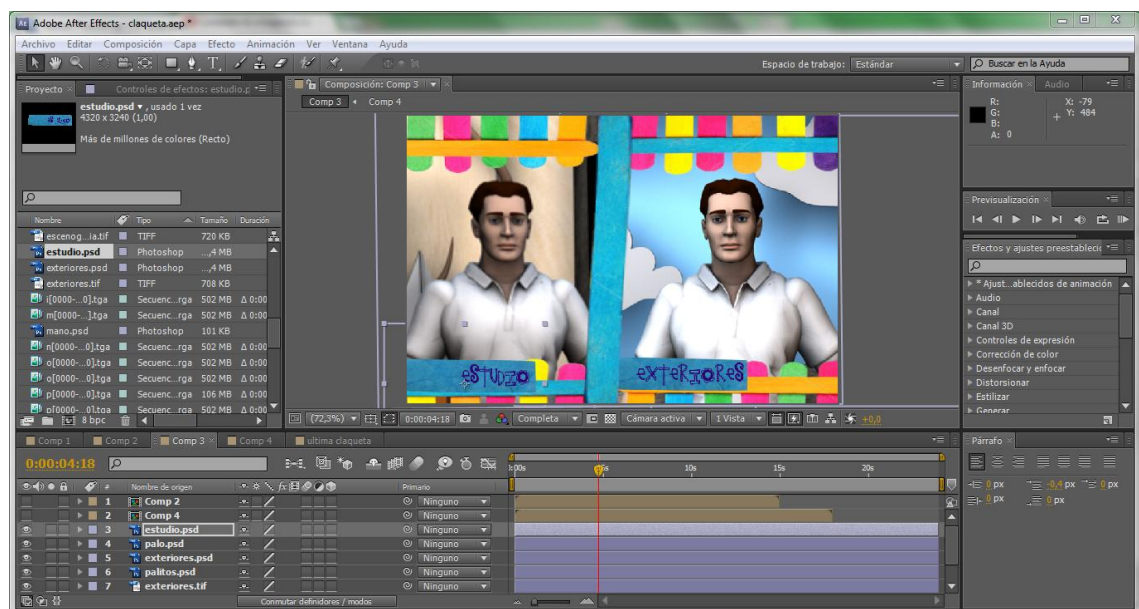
Adobe After Effects - claqueta.aep *

Archivo Editar Composición Capa Efecto Animación Ver Ventana Ayuda

Espacio de trabajo: Estándar

Buscar en la Ayuda

Proyecto × Controles de efectos: estudio.p

estudio.psd ▾ , usado 1 vez
4320 x 3240 (1,00)

Más de millones de colores (Recto)

| Nombre | Tipo | Tamaño | Duración |
|---|---|---|---|
| escenog...ia.tif | TIFF | 720 KB | |
| estudio.psd | Photoshop | ...,4 MB | |
| exteriores.psd | Photoshop | ...,4 MB | |
| exteriores.tif | TIFF | 708 KB | |
| i[0000-...0].tga | Secuenc...rga | 502 MB | Δ 0:00 |
| m[0000-...].tga | Secuenc...rga | 502 MB | Δ 0:00 |
| mano.psd | Photoshop | 101 KB | |
| n[0000-...0].tga | Secuenc...rga | 502 MB | Δ 0:00 |
| o[0000-...0].tga | Secuenc...rga | 502 MB | Δ 0:00 |
| o[0000-...0].tga | Secuenc...rga | 502 MB | Δ 0:00 |
| p[0000-...0].tga | Secuenc...rga | 106 MB | Δ 0:00 |
| p[0000-...0].tga | Secuenc...rga | 502 MB | Δ 0:00 |

8 bpc

Composición: Comp 3

Comp 3 ◂ Comp 4

ESTUDIO

EXTERIORES

(72,3%) 0:00:04:18 Completa Cámara activa 1 Vista +0,0

Información × Audio

R:
G:
B:
A: 0

X: -79
Y: 484

Previsualización ×

Efectos y ajustes preestablecid

▸ * Ajust...ablecidos de animación
▸ Audio
▸ Canal
▸ Canal 3D
▸ Controles de expresión
▸ Corrección de color
▸ Desenfocar y enfocar
▸ Distorsionar
▸ Estilizar
▸ Generar

Comp 1 Comp 2 Comp 3 × Comp 4 ultima claqueta

0:00:04:18

| # | Nombre de origen | Primario |
|---|---|---|
| 1 | Comp 2 | Ninguno |
| 2 | Comp 4 | Ninguno |
| 3 | estudio.psd | Ninguno |
| 4 | palo.psd | Ninguno |
| 5 | exteriores.psd | Ninguno |
| 6 | palitos.psd | Ninguno |
| 7 | exteriores.tif | Ninguno |

0:00s 5s 10s 15s 20s

Conmutar definidores / modos

Párrafo ×

0 px 0 px 0 px
0 px 0 px